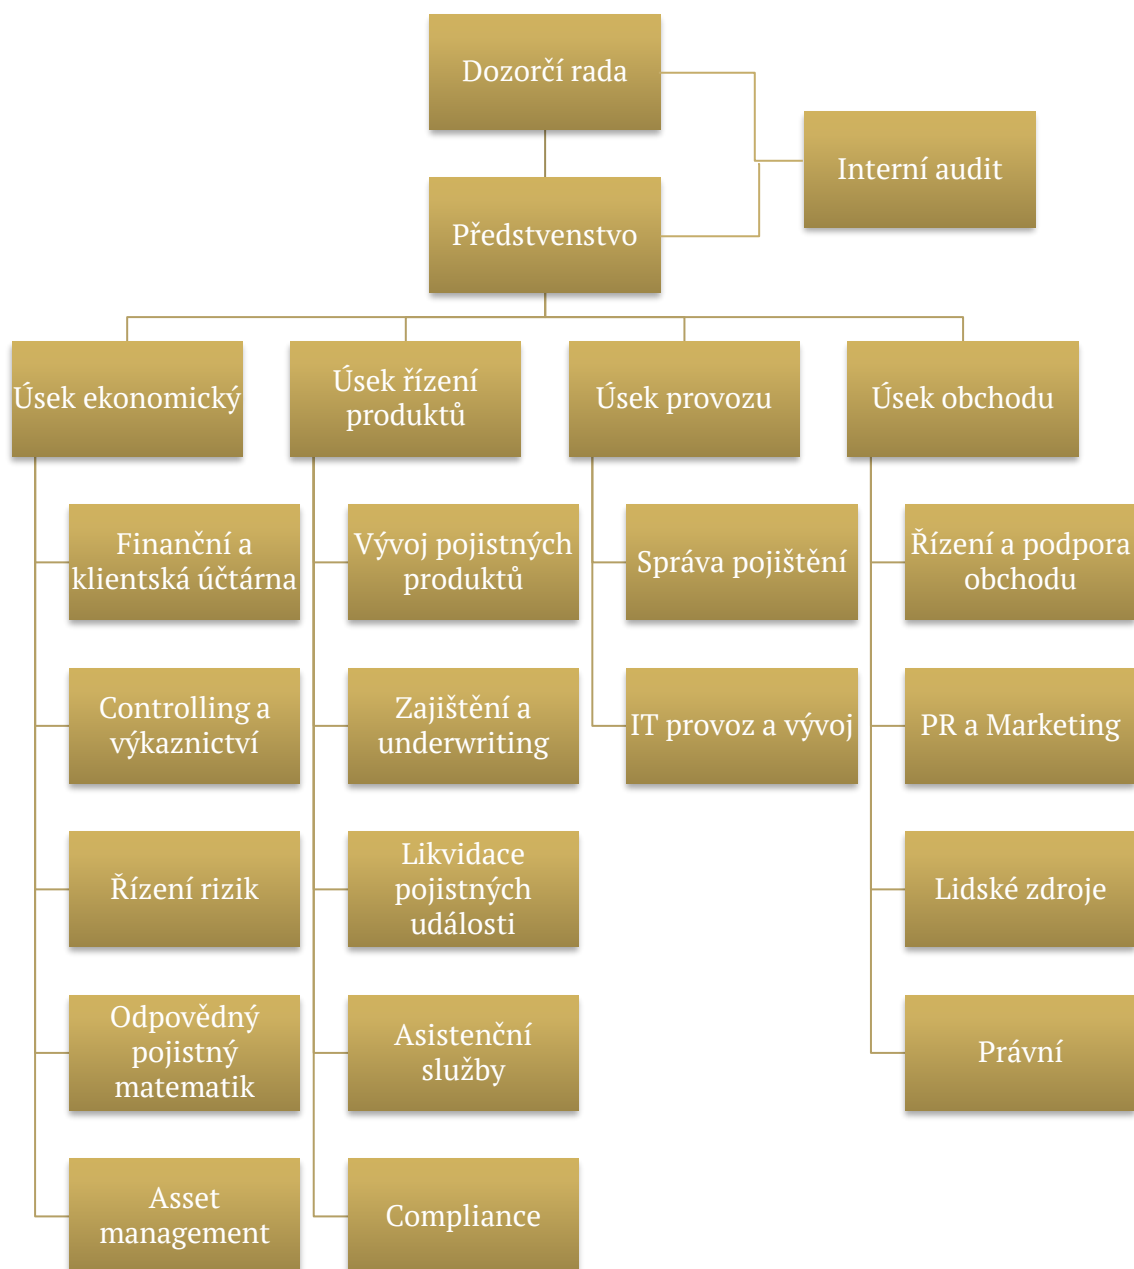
Dozorčí rada

Interní audit

Představenstvo

Úsek ekonomický

Úsek řízení produktů

Úsek provozu

Úsek obchodu

Finanční a klientská účtárna

Controlling a výkaznictví

Řízení rizik

Odpovědný pojistný matematik

Asset management

Vývoj pojistných produktů

Zajištění a underwriting

Likvidace pojistných události

Asistenční služby

Compliance

Správa pojištění

IT provoz a vývoj

Řízení a podpora obchodu

PR a Marketing

Lidské zdroje

Právní